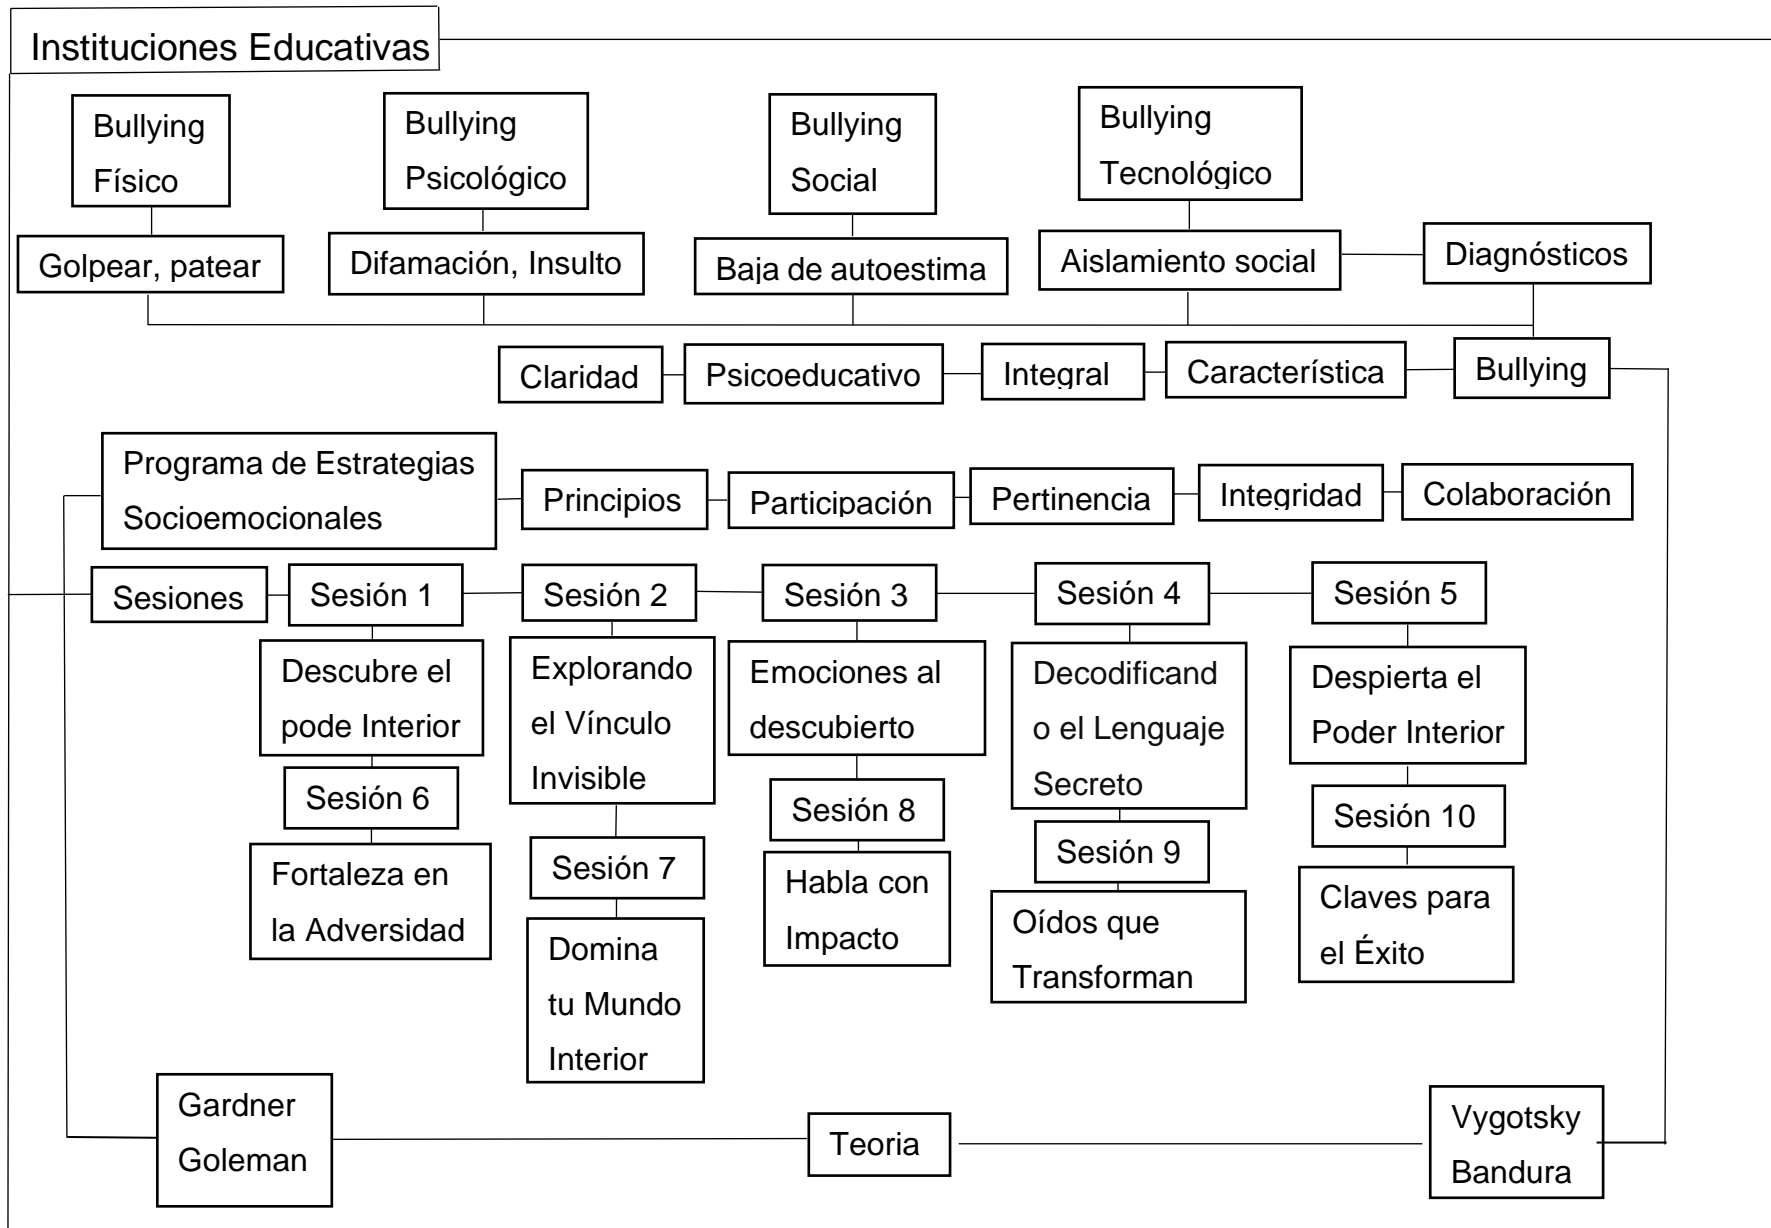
Instituciones Educativas

Bullying Físico

Bullying Psicológico

Bullying Social

Bullying Tecnológico

Golpear, patear

Difamación, Insulto

Baja de autoestima

Aislamiento social

Diagnósticos

Claridad

Psicoeducativo

Integral

Característica

Bullying

Programa de Estrategias Socioemocionales

Principios

Participación

Pertinencia

Integridad

Colaboración

Sesiones

Sesión 1

Sesión 2

Sesión 3

Sesión 4

Sesión 5

Descubre el pode Interior

Explorando el Vínculo Invisible

Emociones al descubierto

Decodificando el Lenguaje Secreto

Despierta el Poder Interior

Sesión 6

Sesión 7

Sesión 8

Sesión 9

Sesión 10

Fortaleza en la Adversidad

Domina tu Mundo Interior

Habla con Impacto

Oídos que Transforman

Claves para el Éxito

Gardner Goleman

Teoria

Vygotsky Bandura